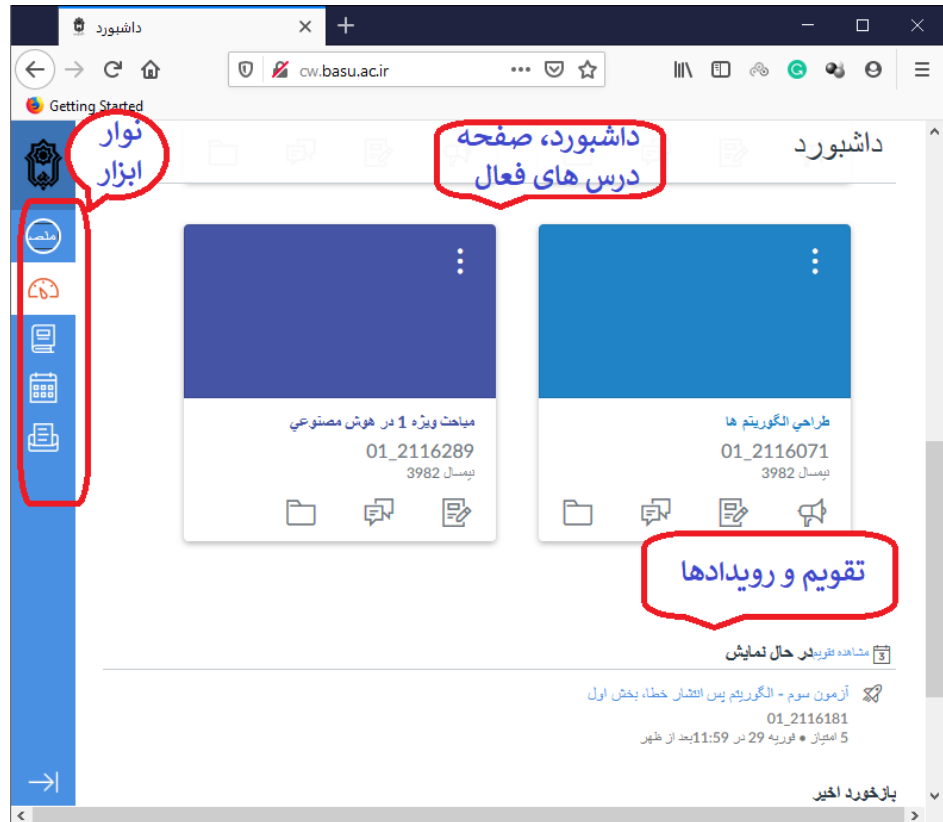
داشبورد

cw.basu.ac.ir

Getting Started

نوار ابزار

داشبورد، صفحه درس های فعال

داشبورد

ملصد

مباحث ویژه 1 در هوش مصنوعي
01_2116289
نیمسال 3982

طراحي الگوريتم ها
01_2116071
نیمسال 3982

تقویم و رویدادها

مشاهده تقویم در حال نمایش

آزمون سوم - الگوریتم پس انتشار خطا، بخش اول
01_2116181
5 امتیاز • فوریه 29 در 11:59 بعد از ظهر

بازخورد اخیر